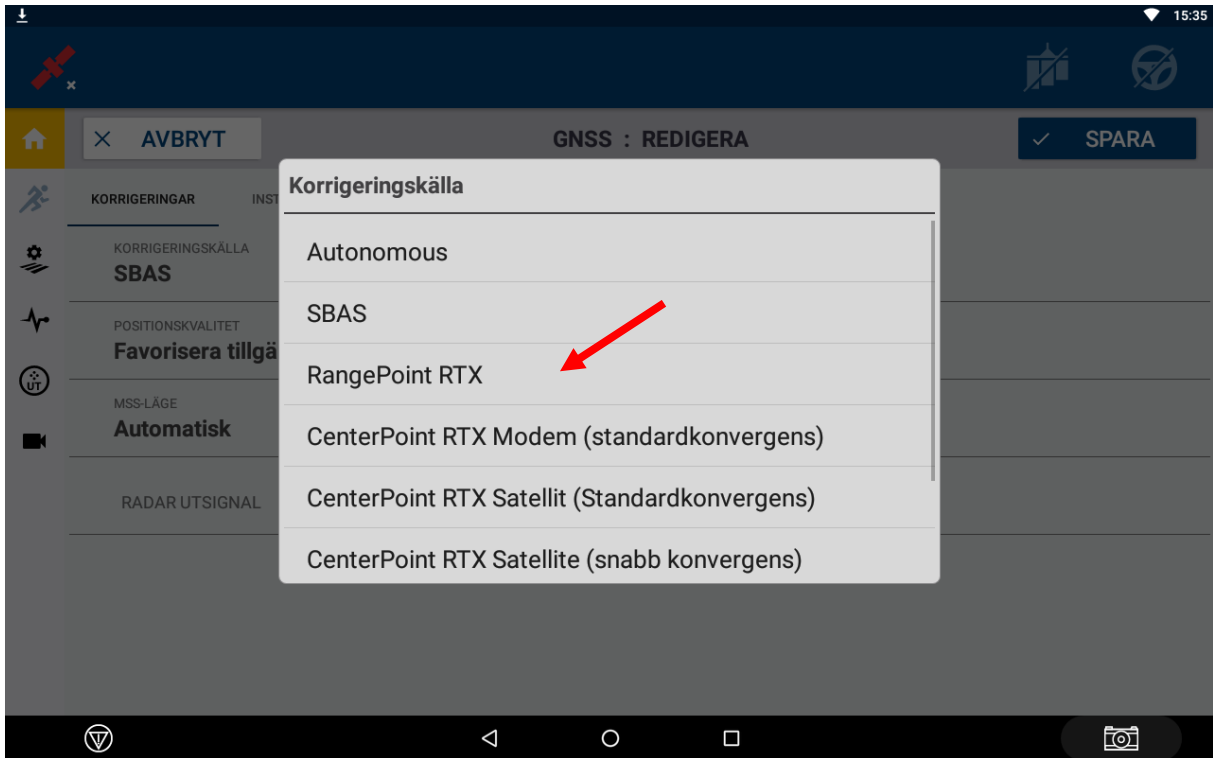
15:35

AVBRYT

GNSS : REDIGERA

SPARA

KORRIGERINGAR

INST

KORRIGERINGSKÄLLA
SBAS

POSITIONSKVALITET
Favorisera tillgä

MSS-LÄGE
Automatisk

RADAR UTSIGNAL

UT

Korrigeringskälla

Autonomous

SBAS

RangePoint RTX

CenterPoint RTX Modem (standardkonvergens)

CenterPoint RTX Satellit (Standardkonvergens)

CenterPoint RTX Satellite (snabb konvergens)